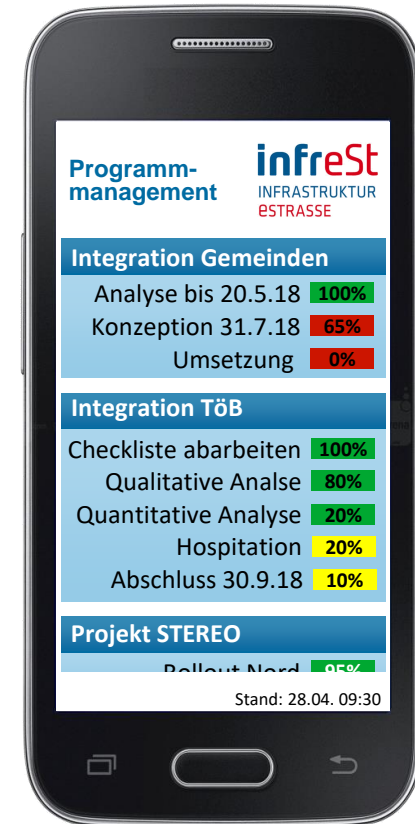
Programm-management

infreSt
INFRASTRUKTUR
eSTRASSE

Integration Gemeinden

Analyse bis 20.5.18 100%
Konzeption 31.7.18 65%
Umsetzung 0%

Integration TöB

Checkliste abarbeiten 100%
Qualitative Analse 80%
Quantitative Analyse 20%
Hospitation 20%
Abschluss 30.9.18 10%

Projekt STEREO

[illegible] 95%

Stand: 28.04. 09:30